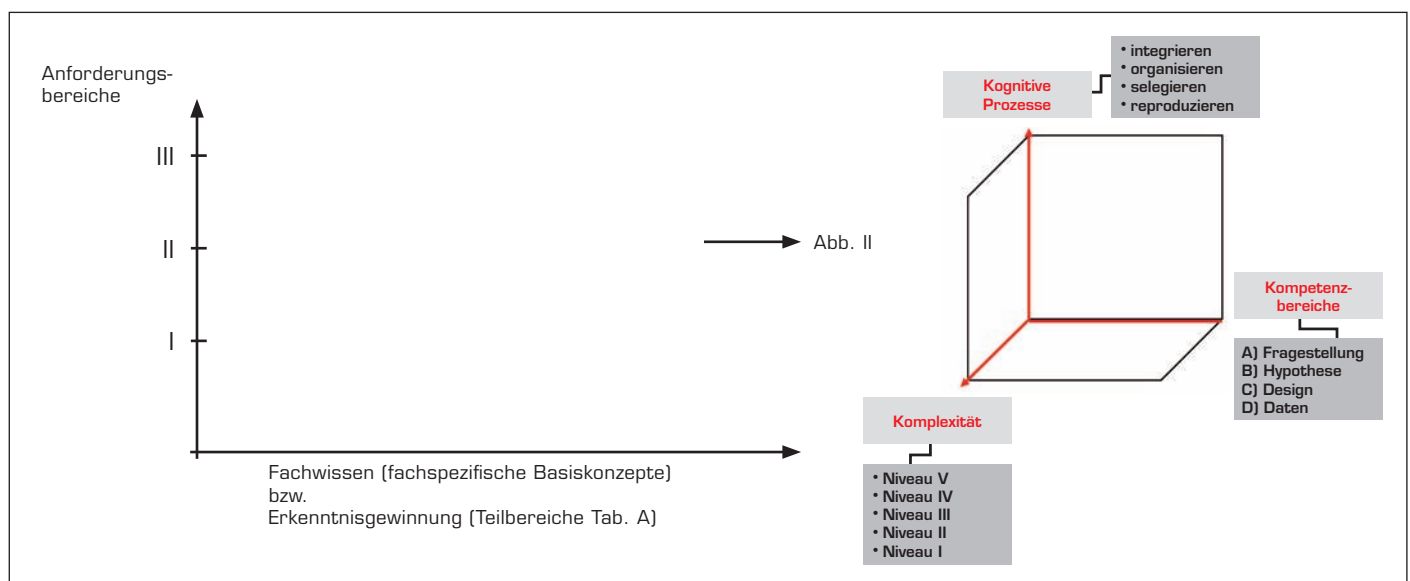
Anforderungsbereiche

III

II

I

Fachwissen (fachspezifische Basiskonzepte)
bzw.
Erkenntnisgewinnung (Teilbereiche Tab. A)

Abb. II

Kognitive Prozesse

• integrieren
• organisieren
• selegieren
• reproduzieren

Kompetenzbereiche

A) Fragestellung
B) Hypothese
C) Design
D) Daten

Komplexität

• Niveau V
• Niveau IV
• Niveau III
• Niveau II
• Niveau I